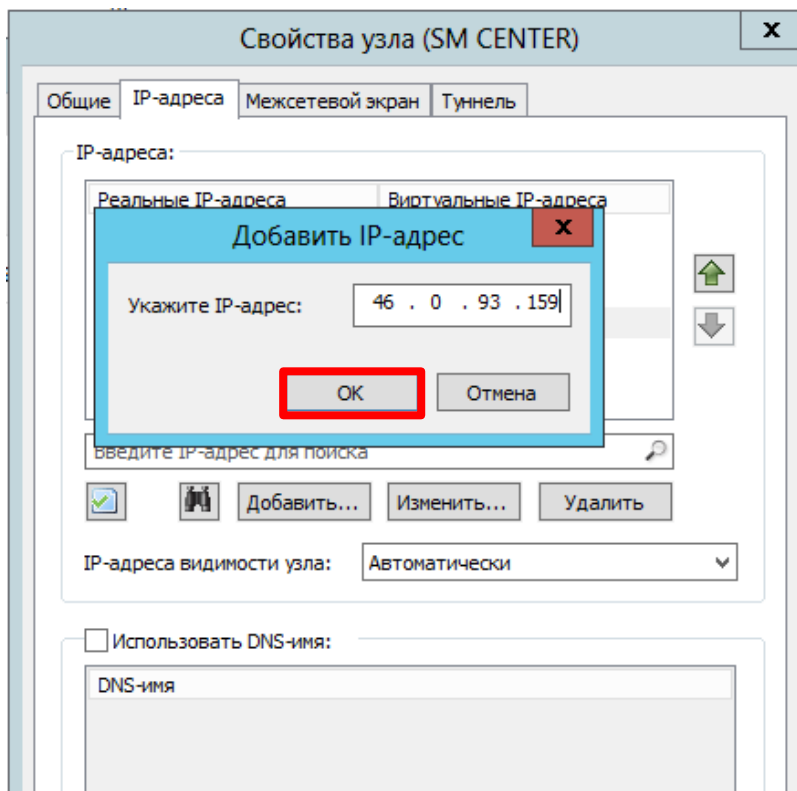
Свойства узла (SM CENTER)

x

Общие | IP-адреса | Межсетевой экран | Туннель

IP-адреса:

Реальные IP-адреса | Виртуальные IP-адреса

Добавить IP-адрес

x

Укажите IP-адрес: 46 . 0 . 93 . 159

OK

Отмена

Введите IP-адрес для поиска

Добавить...

Изменить...

Удалить

IP-адреса видимости узла: Автоматически

Использовать DNS-имя:

DNS-имя